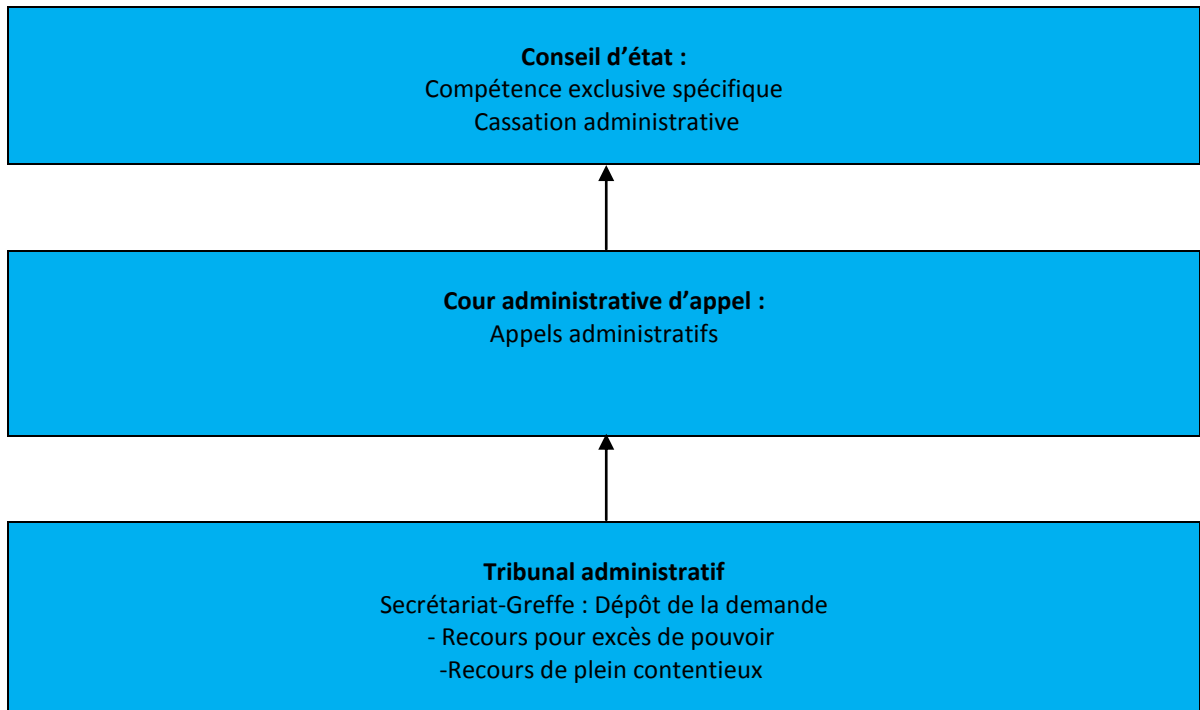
**Conseil d’état :**
Compétence exclusive spécifique
Cassation administrative

**Cour administrative d’appel :**
Appels administratifs

**Tribunal administratif**
Secrétariat-Greffe : Dépôt de la demande
- Recours pour excès de pouvoir
-Recours de plein contentieux